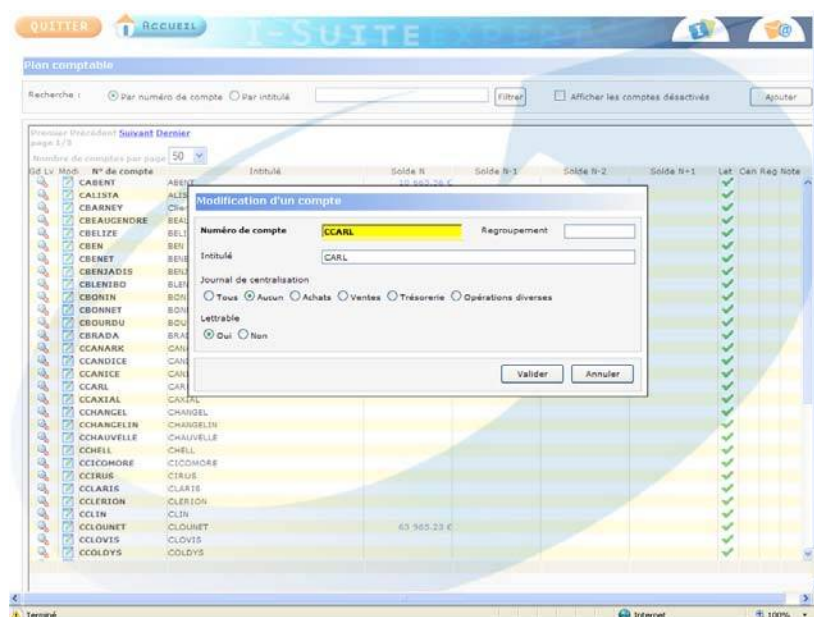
QUITTER ACCUEIL I-SUITE EXPRESS

Plan comptable

Recherche : Par numéro de compte Par intitulé Filtrer Afficher les comptes désactivés Ajouter

Premier Précédent Suivant Dernier
page 1/3
Nombre de comptes par page 50

| Gd Lv | Modi | N° de compte | Intitulé | Solde N | Solde N-1 | Solde N-2 | Solde N+1 | Let | Cen | Reg | Note |
|---|---|---|---|---|---|---|---|---|---|---|---|
| | | CABENT | ABENT | 10 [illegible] € | | | | | | | |
| | | CALISTA | ALIS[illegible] | | | | | | | | |
| | | CBARNEY | Clie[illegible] | | | | | | | | |
| | | CBEAUGENDRE | BEA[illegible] | | | | | | | | |
| | | CBELIZE | BELI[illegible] | | | | | | | | |
| | | CBEN | BEN | | | | | | | | |
| | | CBENET | BENE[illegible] | | | | | | | | |
| | | CBENJADIS | BENJ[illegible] | | | | | | | | |
| | | CBLENIBO | BLEN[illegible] | | | | | | | | |
| | | CBONIN | BON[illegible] | | | | | | | | |
| | | CBONNET | BON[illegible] | | | | | | | | |
| | | CBOURDU | BOU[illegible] | | | | | | | | |
| | | CBRADA | BRA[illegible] | | | | | | | | |
| | | CCANARK | CAN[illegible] | | | | | | | | |
| | | CCANDICE | CAN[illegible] | | | | | | | | |
| | | CCANICE | CAN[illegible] | | | | | | | | |
| | | CCARL | CAR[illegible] | | | | | | | | |
| | | CCAXIAL | CAXIAL | | | | | | | | |
| | | CCHANGEL | CHANGEL | | | | | | | | |
| | | CCHANGELIN | CHANGELIN | | | | | | | | |
| | | CCHAUVELLE | CHAUVELLE | | | | | | | | |
| | | CCHELL | CHELL | | | | | | | | |
| | | CCICOMORE | CICOMORE | | | | | | | | |
| | | CCIRUS | CIRUS | | | | | | | | |
| | | CCLARIS | CLARIS | | | | | | | | |
| | | CCLERION | CLERION | | | | | | | | |
| | | CCLIN | CLIN | | | | | | | | |
| | | CCLOUNET | CLOUNET | 63 565.23 € | | | | | | | |
| | | CCLOVIS | CLOVIS | | | | | | | | |
| | | CCOLDYS | COLDYS | | | | | | | | |

Modification d'un compte

Numéro de compte CCARL Regroupement
Intitulé CARL
Journal de centralisation
Tous Aucun Achats Ventes Trésorerie Opérations diverses
Lettrable
Oui Non
Valider Annuler

Terminé Internet 100%